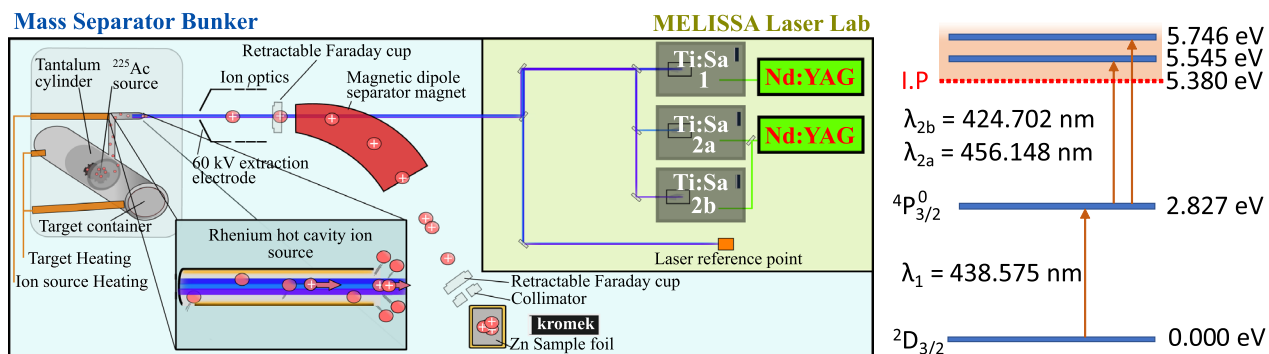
Mass Separator Bunker

MELISSA Laser Lab

Retractable Faraday cup

Tantalum cylinder

$^{225}$Ac source

Ion optics

Magnetic dipole separator magnet

60 kV extraction electrode

Target container

Target Heating

Ion source Heating

Rhenium hot cavity ion source

Ti:Sa 1

Ti:Sa 2a

Ti:Sa 2b

Nd:YAG

Nd:YAG

Laser reference point

Retractable Faraday cup

Collimator

kromek

Zn Sample foil

5.746 eV

5.545 eV

I.P

5.380 eV

$\lambda_{2b}$ = 424.702 nm

$\lambda_{2a}$ = 456.148 nm

$^4P^0_{3/2}$

2.827 eV

$\lambda_1$ = 438.575 nm

$^2D_{3/2}$

0.000 eV